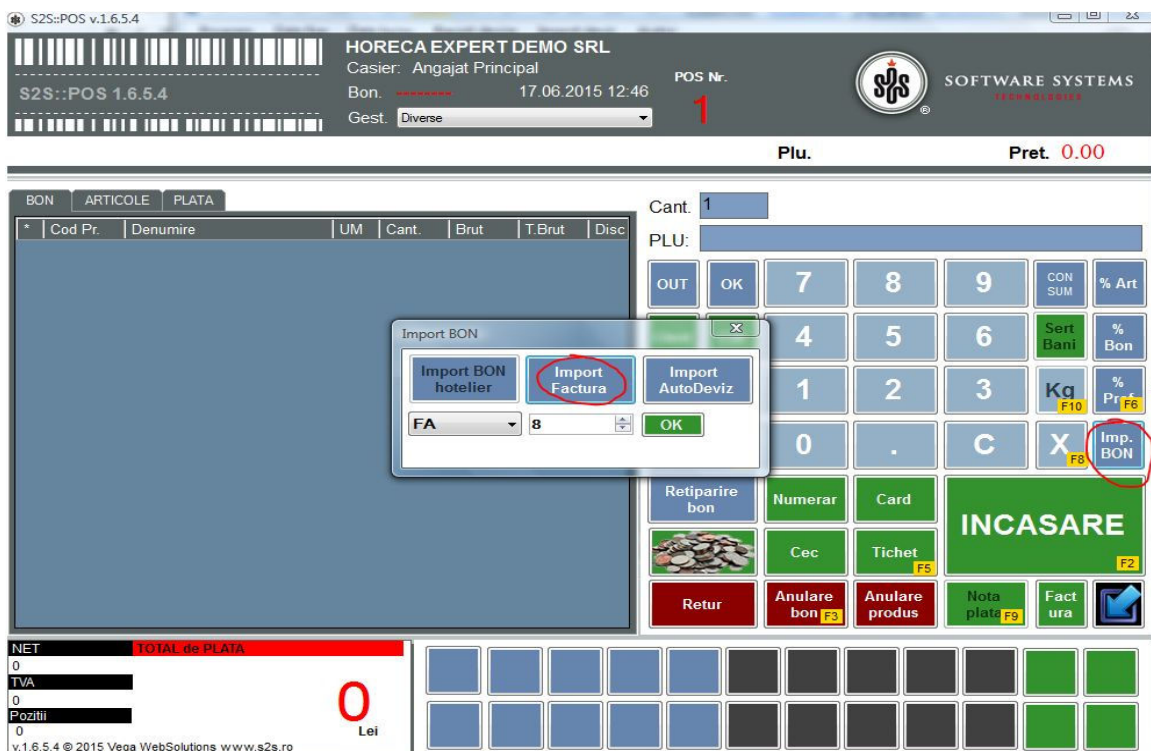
S2S::POS v.1.6.5.4

S2S::POS 1.6.5.4

HORECA EXPERT DEMO SRL
Casier: Angajat Principal
Bon. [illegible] 17.06.2015 12:46
Gest. Diverse

POS Nr.
1

SOFTWARE SYSTEMS
TECHNOLOGIES

Plu.
Pret. 0.00

BON | ARTICOLE | PLATA

| * | Cod Pr. | Denumire | UM | Cant. | Brut | T.Brut | Disc |
|---|---|---|---|---|---|---|---|

Cant. 1
PLU:

OUT OK 7 8 9 CON SUM % Art
4 5 6 Sert Bani % Bon
1 2 3 Kg F10 % Pr F6
0 . C X F8 Imp. BON

Import BON
Import BON hotelier
Import Factura
Import AutoDeviz
FA
8
OK

Retiparire bon
Numerar
Card
INCASARE F2
Cec
Tichet F5
Retur
Anulare bon F3
Anulare produs
Nota plata F9
Fact ura

NET
TOTAL de PLATA
0
TVA
0
Pozitii
0
0
Lei

v.1.6.5.4 © 2015 Vega WebSolutions www.s2s.ro